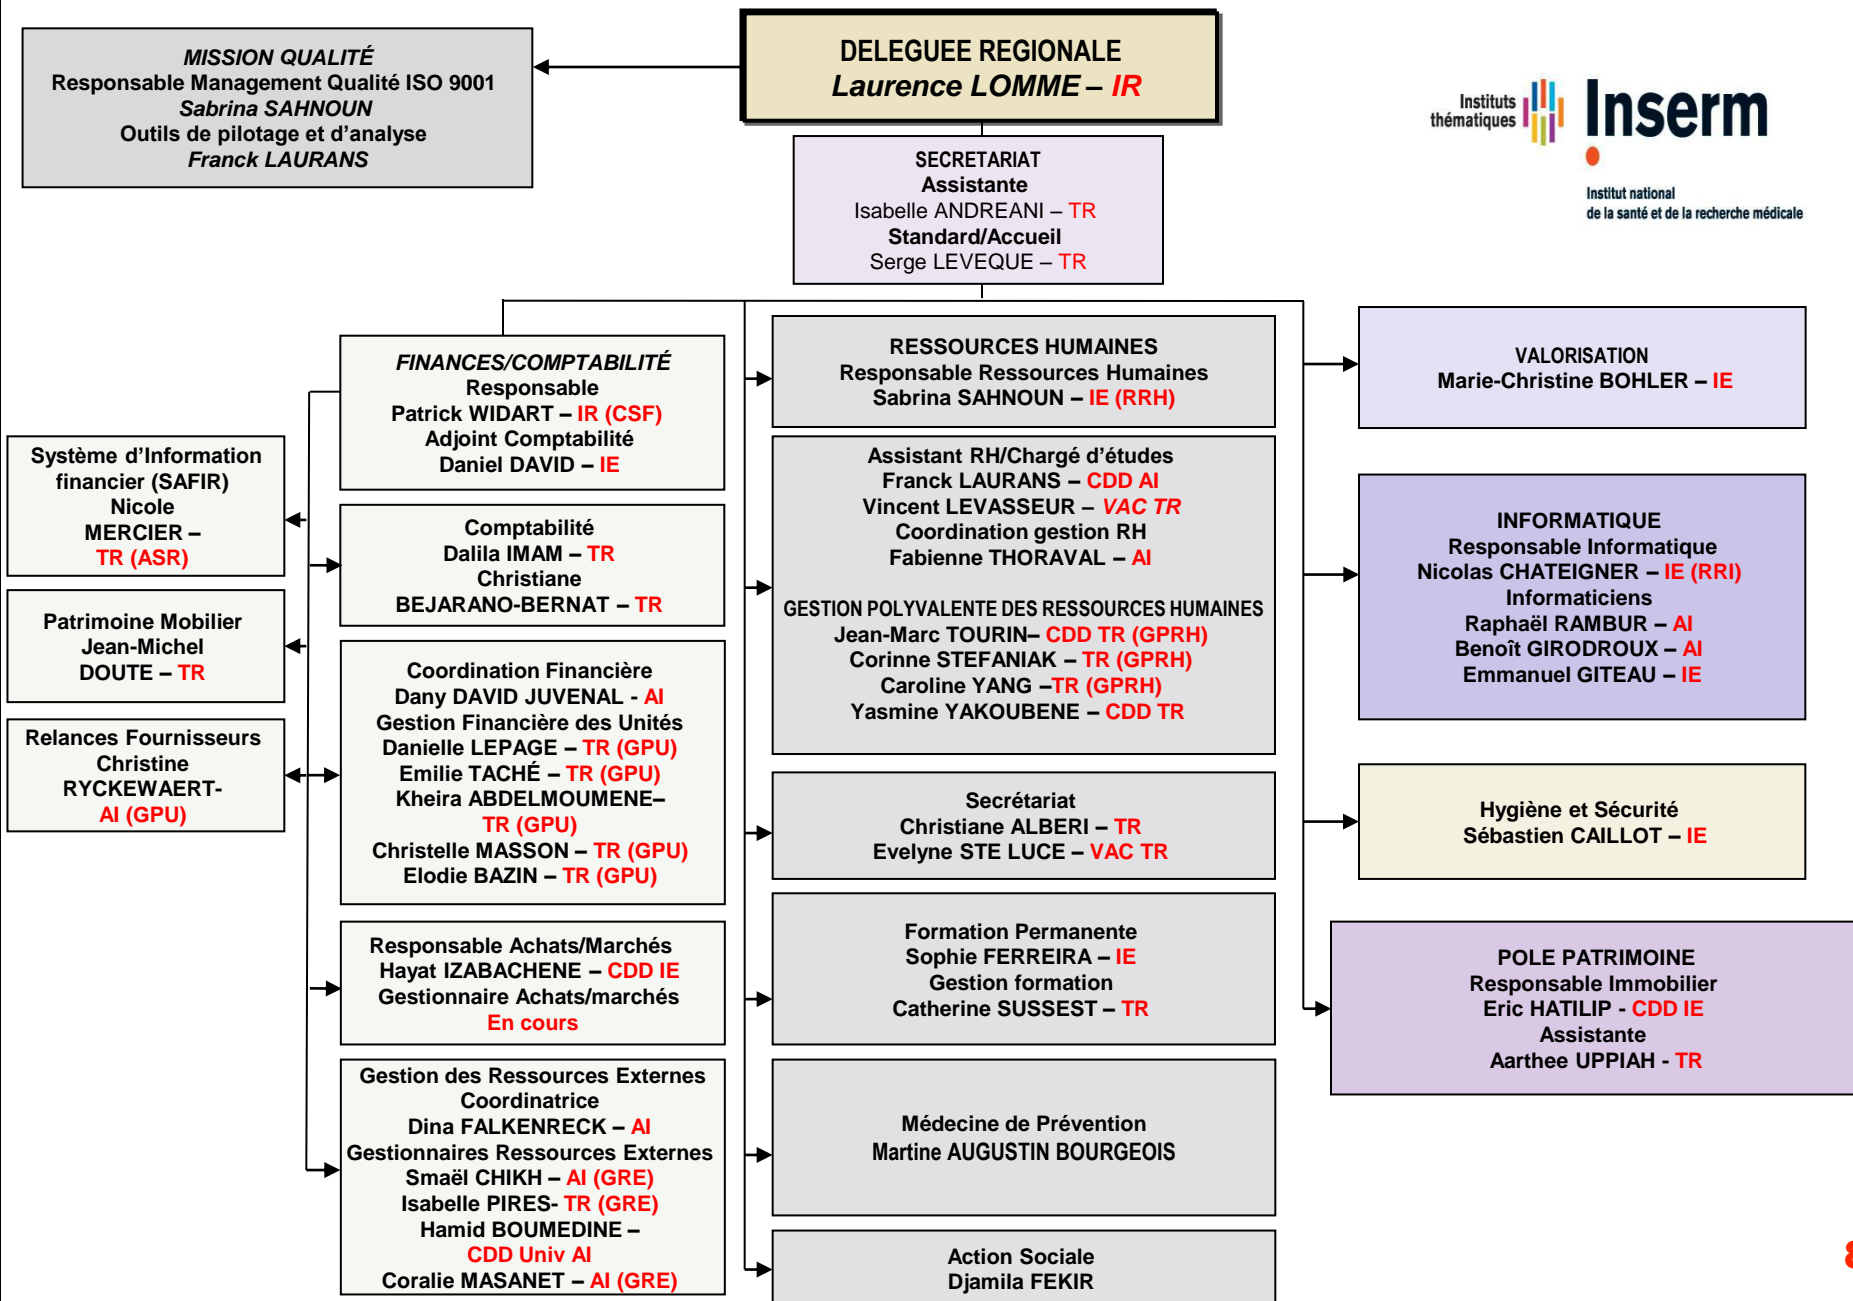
MISSION QUALITÉ
Responsable Management Qualité ISO 9001
Sabrina SAHNOUN
Outils de pilotage et d'analyse
Franck LAURANS

DELEGUEE REGIONALE
Laurence LOMME – IR

Instituts thématiques
Inserm
Institut national de la santé et de la recherche médicale

SECRETARIAT
Assistante
Isabelle ANDREANI – TR
Standard/Accueil
Serge LEVEQUE – TR

FINANCES/COMPTABILITÉ
Responsable
Patrick WIDART – IR (CSF)
Adjoint Comptabilité
Daniel DAVID – IE

Système d'Information financier (SAFIR)
Nicole MERCIER – TR (ASR)

Comptabilité
Dalila IMAM – TR
Christiane BEJARANO-BERNAT – TR

Patrimoine Mobilier
Jean-Michel DOUTE – TR

Coordination Financière
Dany DAVID JUVENAL - AI
Gestion Financière des Unités
Danielle LEPAGE – TR (GPU)
Emilie TACHÉ – TR (GPU)
Kheira ABDELMOUMENE– TR (GPU)
Christelle MASSON – TR (GPU)
Elodie BAZIN – TR (GPU)

Relances Fournisseurs
Christine RYCKEWAERT- AI (GPU)

Responsable Achats/Marchés
Hayat IZABACHENE – CDD IE
Gestionnaire Achats/marchés
En cours

Gestion des Ressources Externes
Coordinatrice
Dina FALKENRECK – AI
Gestionnaires Ressources Externes
Smaël CHIKH – AI (GRE)
Isabelle PIRES- TR (GRE)
Hamid BOUMEDINE – CDD Univ AI
Coralie MASANET – AI (GRE)

RESSOURCES HUMAINES
Responsable Ressources Humaines
Sabrina SAHNOUN – IE (RRH)

Assistant RH/Chargé d'études
Franck LAURANS – CDD AI
Vincent LEVASSEUR – VAC TR
Coordination gestion RH
Fabienne THORAVAL – AI

GESTION POLYVALENTE DES RESSOURCES HUMAINES
Jean-Marc TOURIN– CDD TR (GPRH)
Corinne STEFANIAK – TR (GPRH)
Caroline YANG –TR (GPRH)
Yasmine YAKOUBENE – CDD TR

Secrétariat
Christiane ALBERI – TR
Evelyne STE LUCE – VAC TR

Formation Permanente
Sophie FERREIRA – IE
Gestion formation
Catherine SUSSEST – TR

Médecine de Prévention
Martine AUGUSTIN BOURGEOIS

Action Sociale
Djamila FEKIR

VALORISATION
Marie-Christine BOHLER – IE

INFORMATIQUE
Responsable Informatique
Nicolas CHATEIGNER – IE (RRI)
Informaticiens
Raphaël RAMBUR – AI
Benoît GIRODROUX – AI
Emmanuel GITEAU – IE

Hygiène et Sécurité
Sébastien CAILLOT – IE

POLE PATRIMOINE
Responsable Immobilier
Eric HATILIP - CDD IE
Assistante
Aarthee UPPIAH - TR